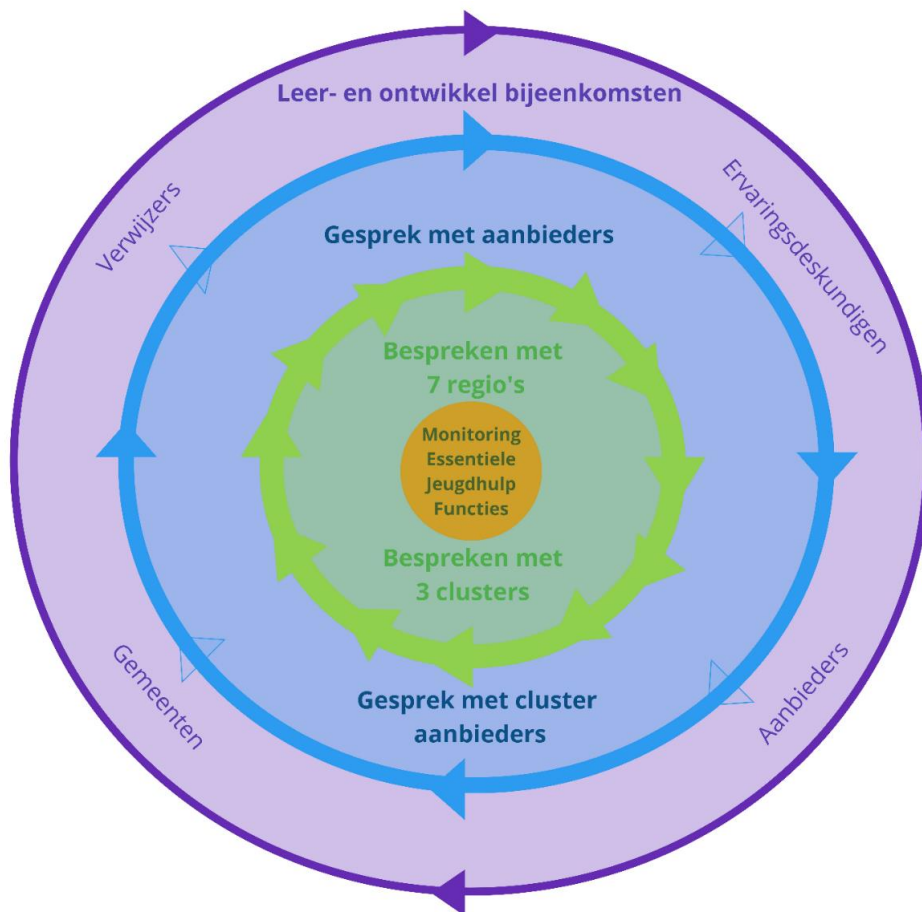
Leer- en ontwikkel bijeenkomsten

Verwijzers

Ervaringsdeskundigen

Gesprek met aanbieders

Bespreken met 7 regio's

Monitoring Essentiele Jeugdhulp Functies

Bespreken met 3 clusters

Gesprek met cluster aanbieders

Gemeenten

Aanbieders